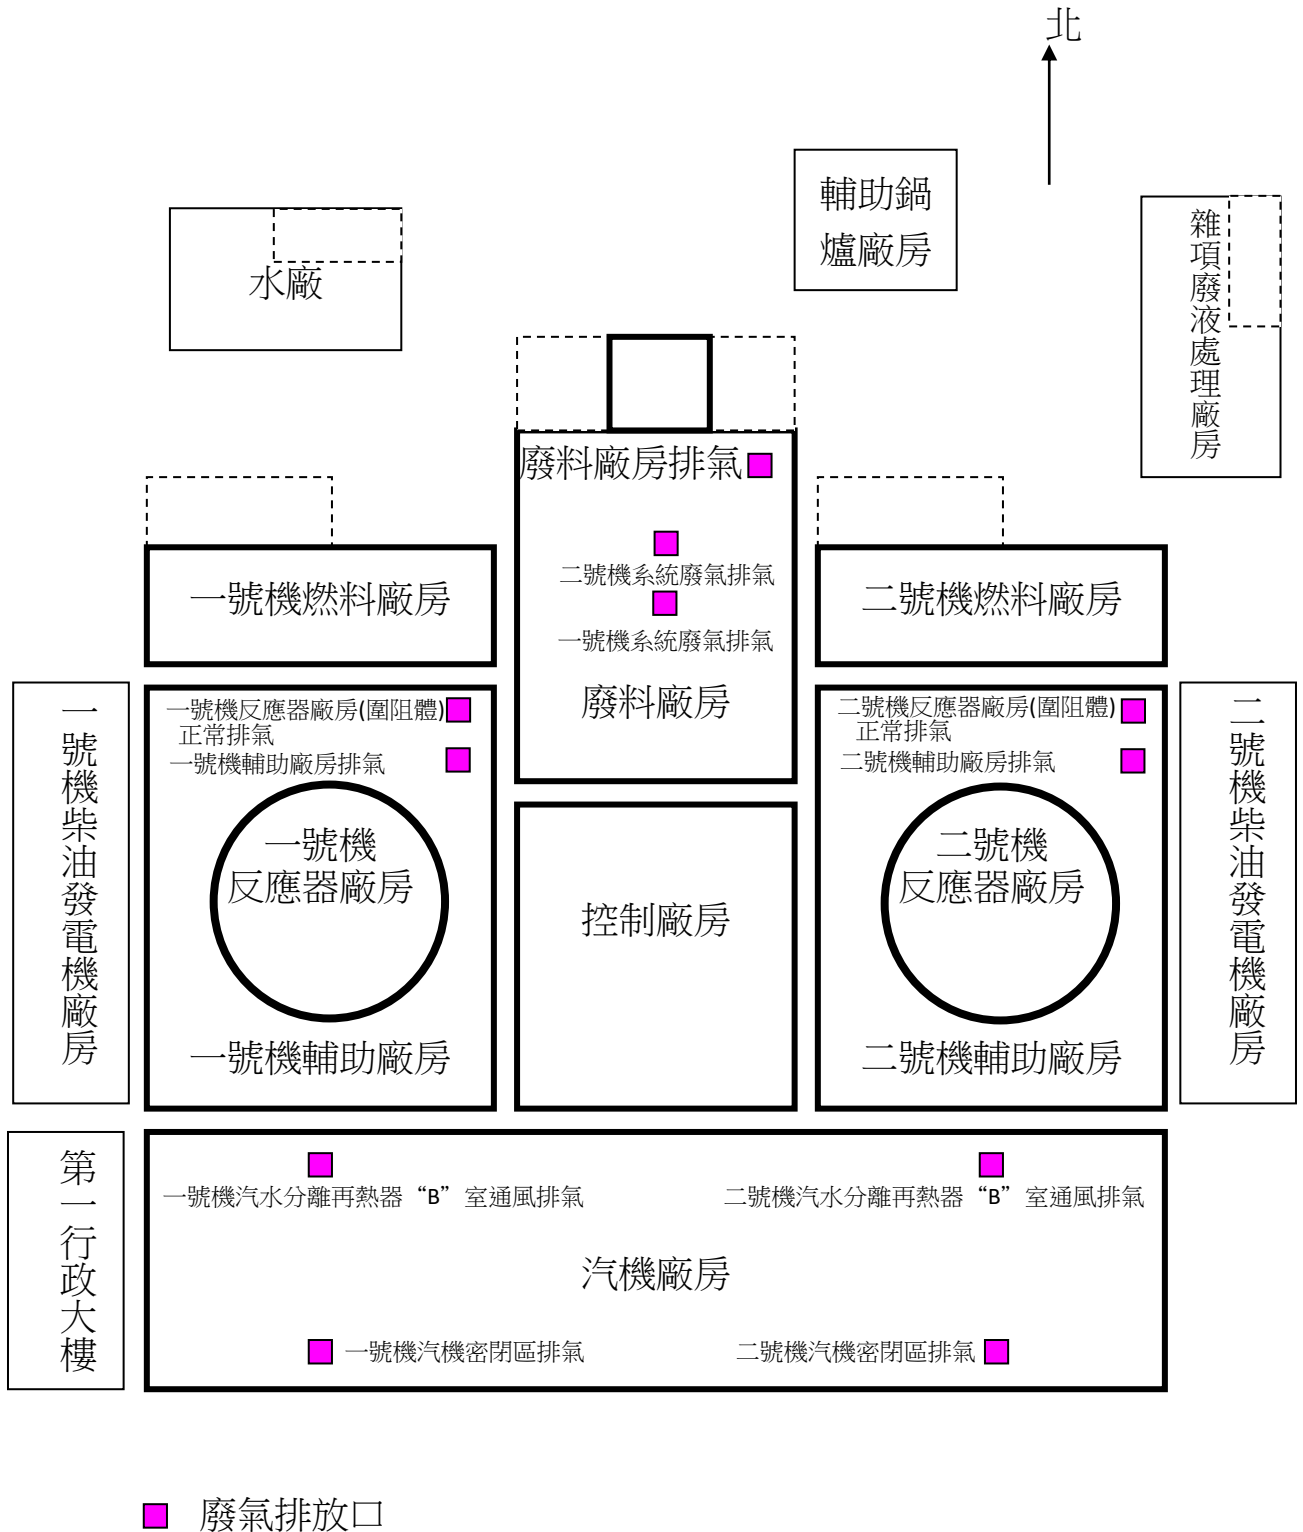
北

輔助鍋爐廠房

水廠

雜項廢液處理廠房

廢料廠房排氣

二號機系統廢氣排氣

一號機系統廢氣排氣

廢料廠房

一號機燃料廠房

二號機燃料廠房

一號機柴油發電機廠房

一號機反應器廠房(圍阻體)正常排氣

一號機輔助廠房排氣

一號機反應器廠房

一號機輔助廠房

控制廠房

二號機反應器廠房(圍阻體)正常排氣

二號機輔助廠房排氣

二號機反應器廠房

二號機輔助廠房

二號機柴油發電機廠房

第一行政大樓

一號機汽水分離再熱器“B”室通風排氣

二號機汽水分離再熱器“B”室通風排氣

汽機廠房

一號機汽機密閉區排氣

二號機汽機密閉區排氣

廢氣排放口